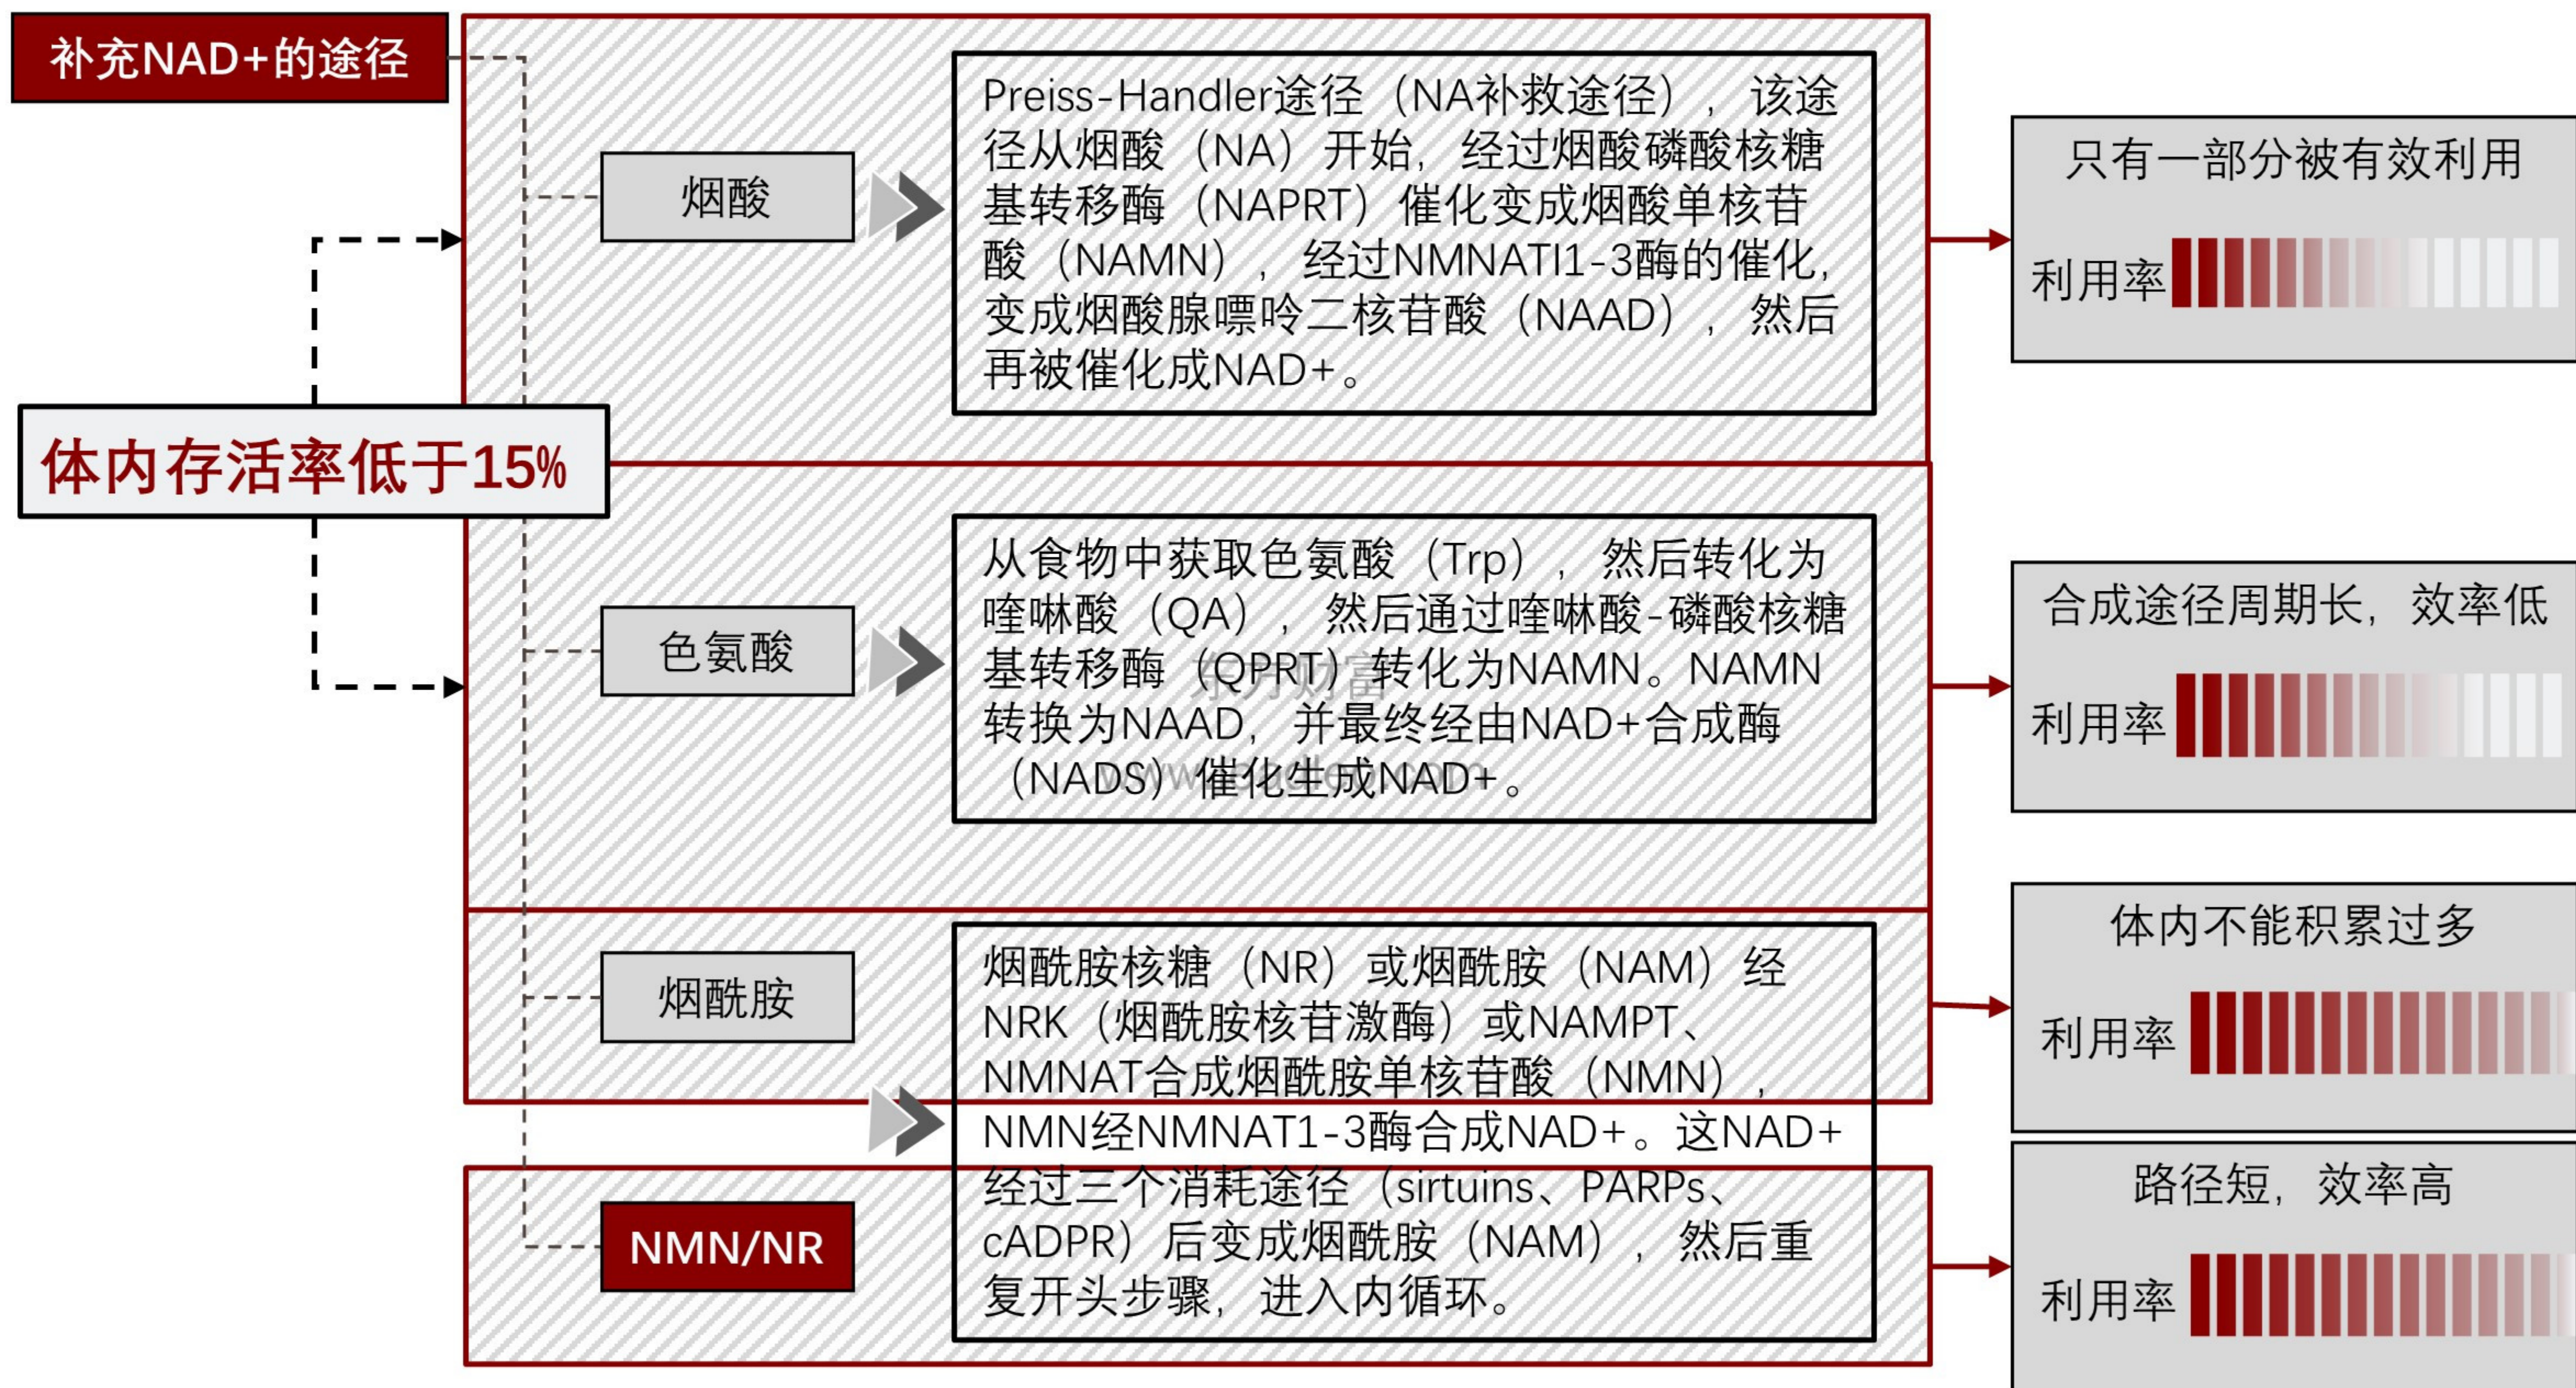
补充NAD+的途径

体内存活率低于15%

烟酸

Preiss-Handler途径（NA补救途径），该途径从烟酸（NA）开始，经过烟酸磷酸核糖基转移酶（NAPRT）催化变成烟酸单核苷酸（NAMN），经过NMNATI1-3酶的催化，变成烟酸腺嘌呤二核苷酸（NAAD），然后再被催化成NAD+。

只有一部分被有效利用

利用率

色氨酸

从食物中获取色氨酸（Trp），然后转化为喹啉酸（QA），然后通过喹啉酸-磷酸核糖基转移酶（QPRT）转化为NAMN。NAMN转换为NAAD，并最终经由NAD+合成酶（NADS）催化生成NAD+。

合成途径周期长，效率低

利用率

烟酰胺

烟酰胺核糖（NR）或烟酰胺（NAM）经NRK（烟酰胺核苷激酶）或NAMPT、NMNAT合成烟酰胺单核苷酸（NMN），NMN经NMNAT1-3酶合成NAD+。这NAD+经过三个消耗途径（sirtuins、PARPs、cADPR）后变成烟酰胺（NAM），然后重复开头步骤，进入内循环。

体内不能积累过多

利用率

NMN/NR

路径短，效率高

利用率